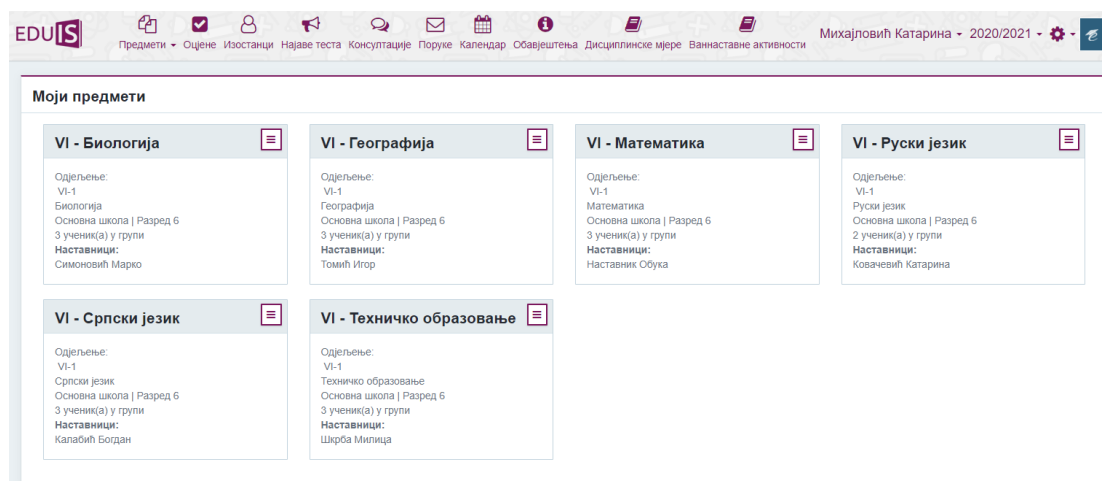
EDUIS

Предмети ▾ Оцјене Изостанци Најаве теста Консултације Поруке Календар Обавјештења Дисциплинске мјере Ваннаставне активности

Михајловић Катарина ▾ 2020/2021 ▾

Моји предмети

VI - Биологија

Одјељење:
VI-1
Биологија
Основна школа | Разред 6
3 ученик(а) у групи
Наставници:
Симоновић Марко

VI - Географија

Одјељење:
VI-1
Географија
Основна школа | Разред 6
3 ученик(а) у групи
Наставници:
Томић Игор

VI - Математика

Одјељење:
VI-1
Математика
Основна школа | Разред 6
3 ученик(а) у групи
Наставници:
Наставник Обука

VI - Руски језик

Одјељење:
VI-1
Руски језик
Основна школа | Разред 6
2 ученик(а) у групи
Наставници:
Ковачевић Катарина

VI - Српски језик

Одјељење:
VI-1
Српски језик
Основна школа | Разред 6
3 ученик(а) у групи
Наставници:
Калабић Богдан

VI - Техничко образовање

Одјељење:
VI-1
Техничко образовање
Основна школа | Разред 6
3 ученик(а) у групи
Наставници:
Шкрба Милица